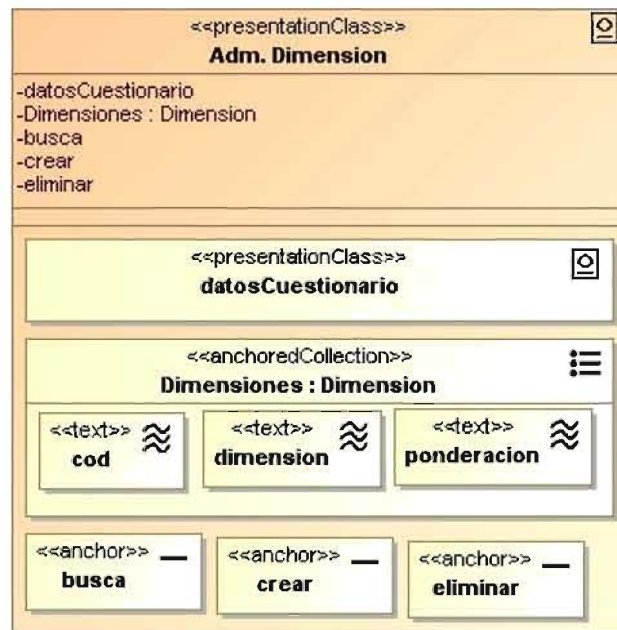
<<presentationClass>>
Adm. Dimension

-datosCuestionario
-Dimensiones : Dimension
-busca
-crear
-eliminar

<<presentationClass>>
datosCuestionario

<<anchoredCollection>>
Dimensiones : Dimension

<<text>>
cod

<<text>>
dimension

<<text>>
ponderacion

<<anchor>>
busca

<<anchor>>
crear

<<anchor>>
eliminar